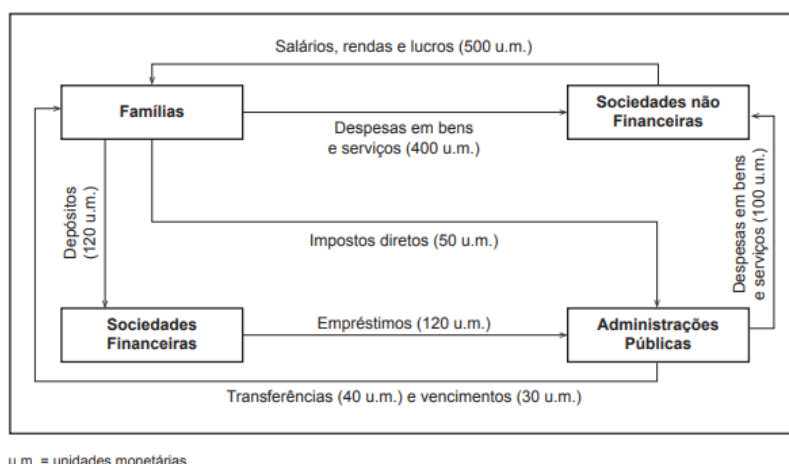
Salários, rendas e lucros (500 u.m.)

Famílias

Sociedades não Financeiras

Despesas em bens e serviços (400 u.m.)

Depósitos (120 u.m.)

Despesas em bens e serviços (100 u.m.)

Impostos diretos (50 u.m.)

Sociedades Financeiras

Empréstimos (120 u.m.)

Administrações Públicas

Transferências (40 u.m.) e vencimentos (30 u.m.)

u.m. = unidades monetárias